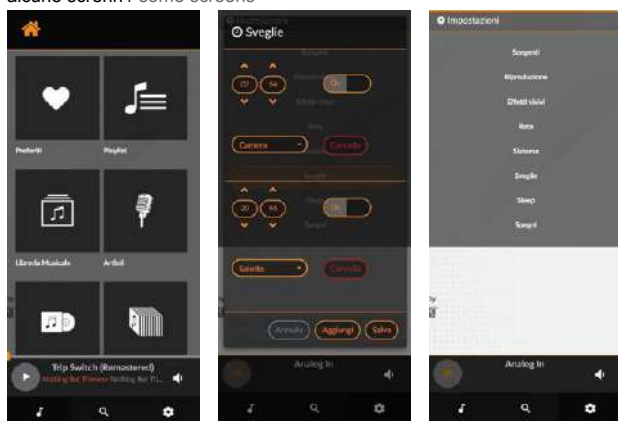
alcuno screen / some screens

Preferiti
Playlist
Libreria Musicale
Artisti
Trip Switch (Remastered)
Nothing But Thieves Nothing But Th...

Impostazioni
Sveglie
23 54
On
Camera
Cancella
20 55
Off
Salvata
Cancella
Annulla
Aggiungi
Salva
Analog In

Impostazioni
Sorgenti
Riproduzione
Effetti visivi
Rete
Sistema
Sveglie
Sleep
Spegni
Analog In